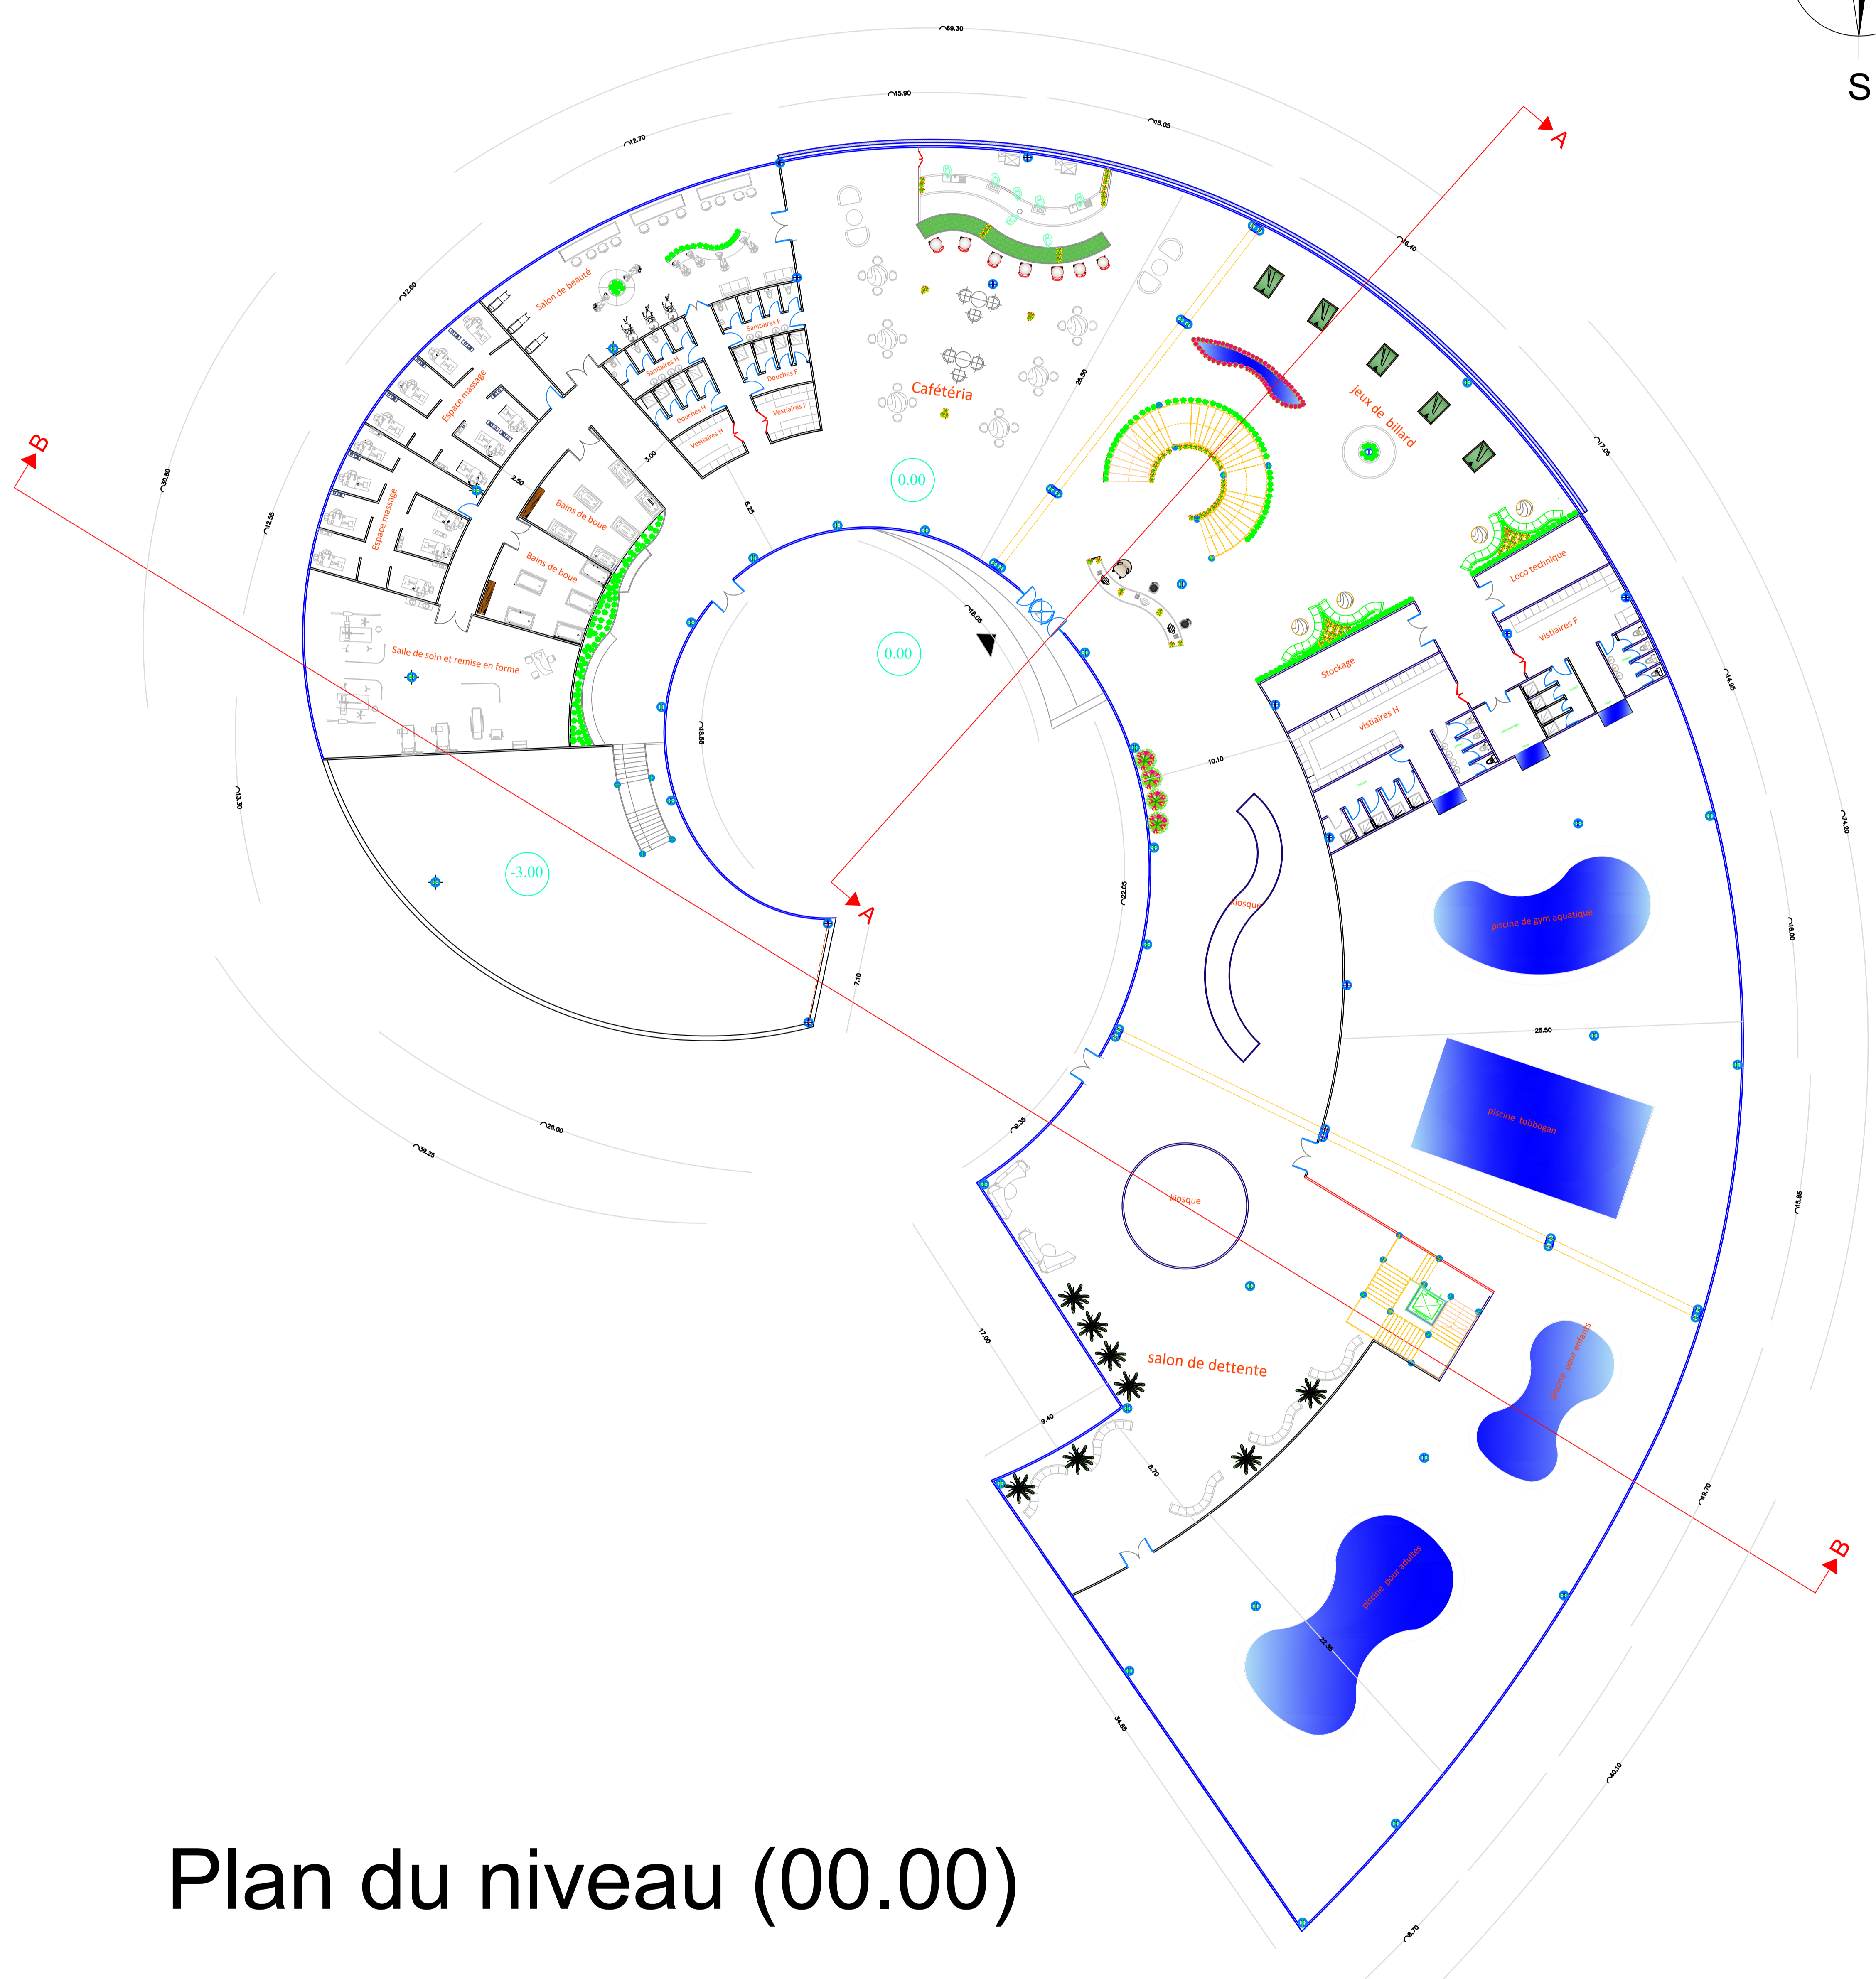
S

69.30
15.90
15.05
12.70

A

Salon de beauté
Sanitaires F
Sanitaires H
Douches F
Douches H
Vestiaires F
Vestiaires H
Cafétéria
jeux de billard
Espace massage
Espace massage
Bains de boue
Bains de boue
Salle de soin et remise en forme

B

0.00
0.00
-3.00

Loco technique
vistiaires F
Stockage
vistiaires H

10.10
kiosque
piscine de gym aquatique
25.50
piscine tobbogan
kiosque
salon de dettente
piscine pour enfants
piscine pour adultes

A
B

Plan du niveau (00.00)